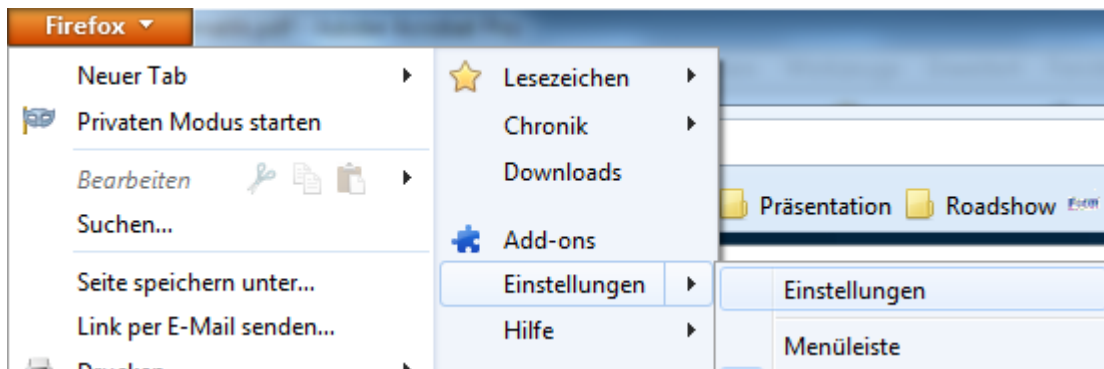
Firefox

Neuer Tab
Privaten Modus starten
Bearbeiten
Suchen...
Seite speichern unter...
Link per E-Mail senden...
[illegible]

Lesezeichen
Chronik
Downloads
Add-ons
Einstellungen
Hilfe

Präsentation
Roadshow

Einstellungen
Menüleiste